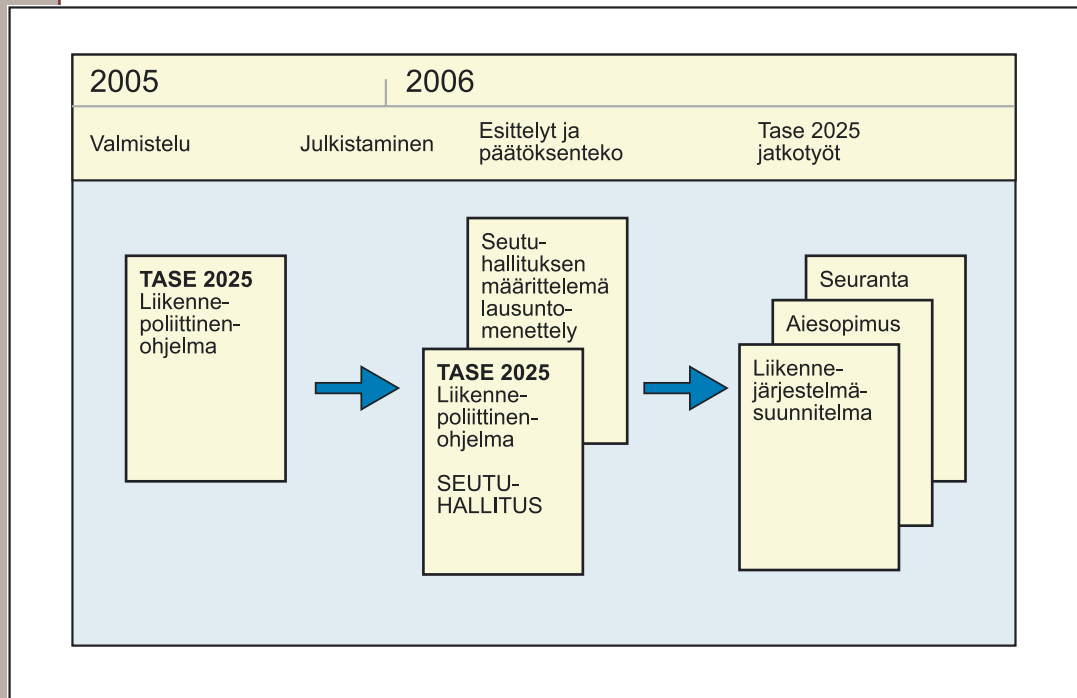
2005

2006

Valmistelu

Julkistaminen

Esittelyt ja päätöksenteko

Tase 2025 jatkotyöt

TASE 2025
Liikennepoliittinenohjelma

Seutuhallituksen määrittelemä lausuntomenettely

TASE 2025
Liikennepoliittinenohjelma

SEUTUHALLITUS

Seuranta

Aiesopimus

Liikennejärjestelmäsuunnitelma